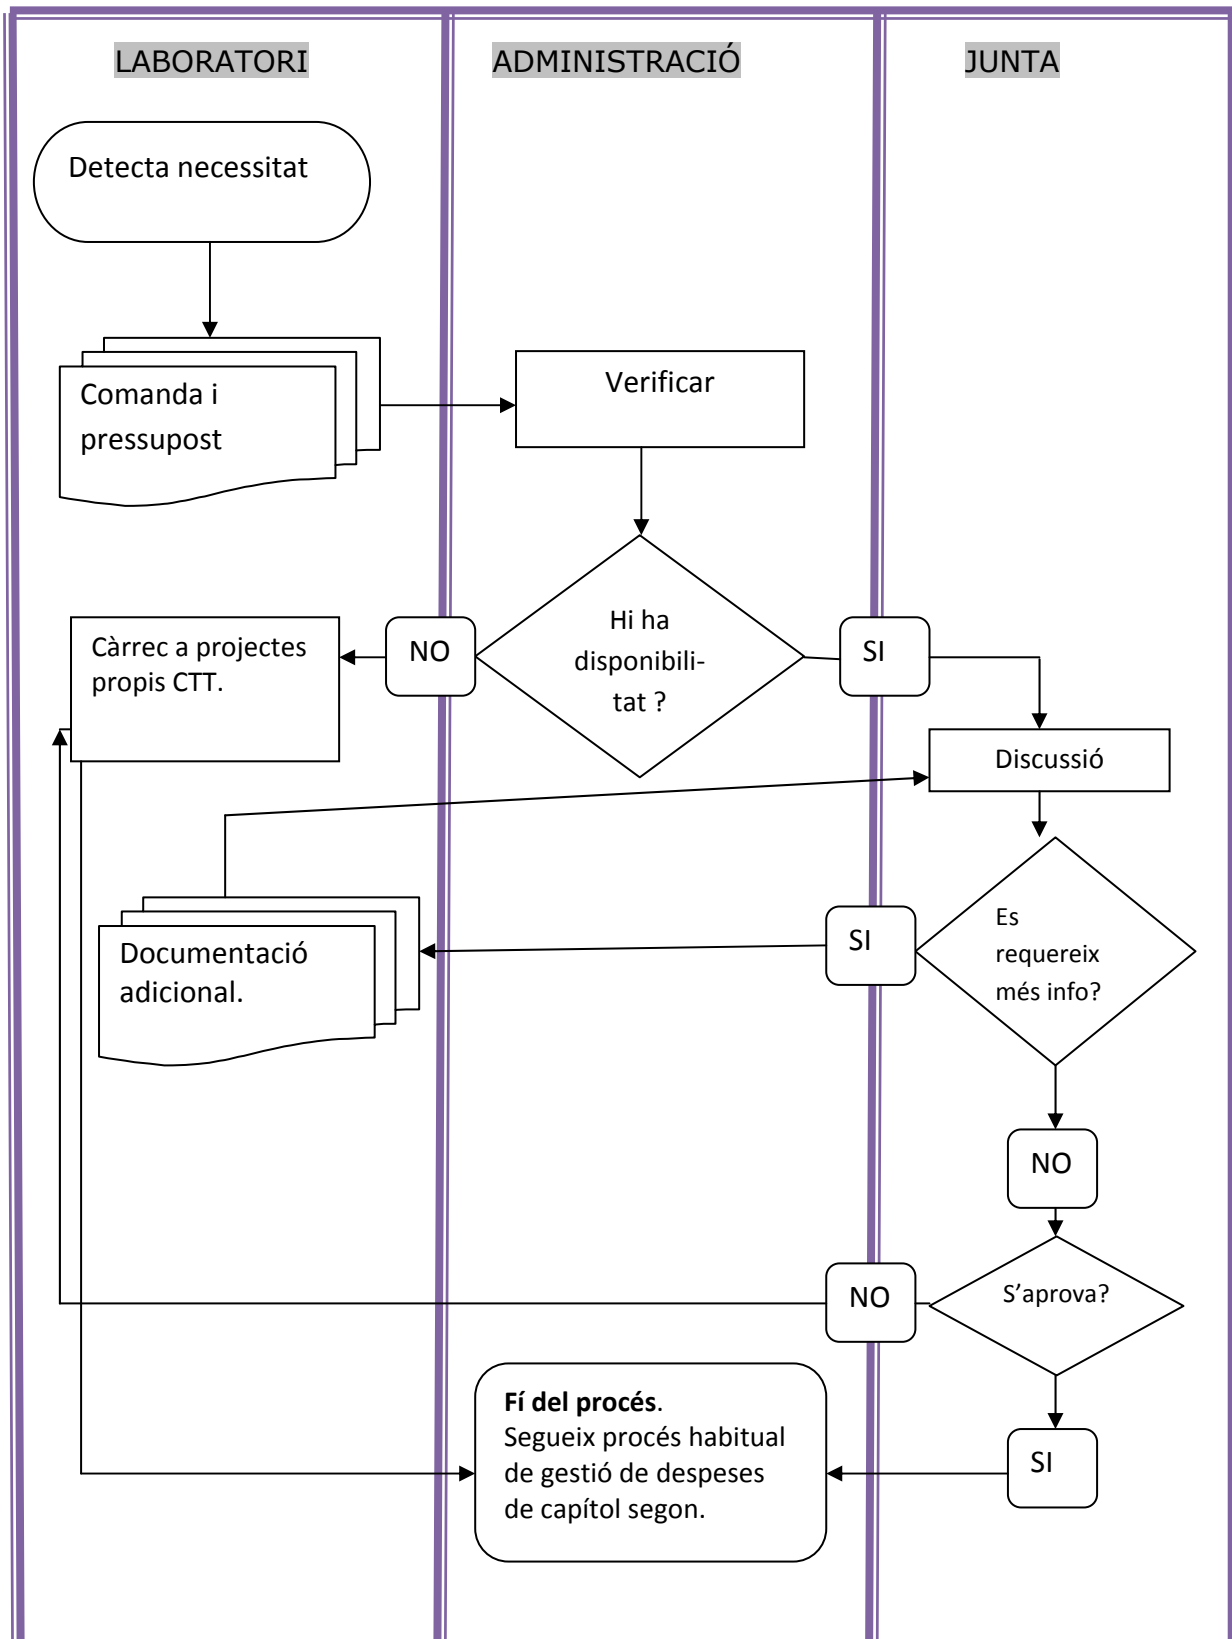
LABORATORI

ADMINISTRACIÓ

JUNTA

Detecta necessitat

Comanda i pressupost

Verificar

Hi ha disponibilitat ?

NO

SI

Càrrec a projectes propis CTT.

Discussió

Documentació adicional.

SI

Es requereix més info?

NO

NO

S'aprova?

**Fí del procés**. Segueix procés habitual de gestió de despeses de capítol segon.

SI